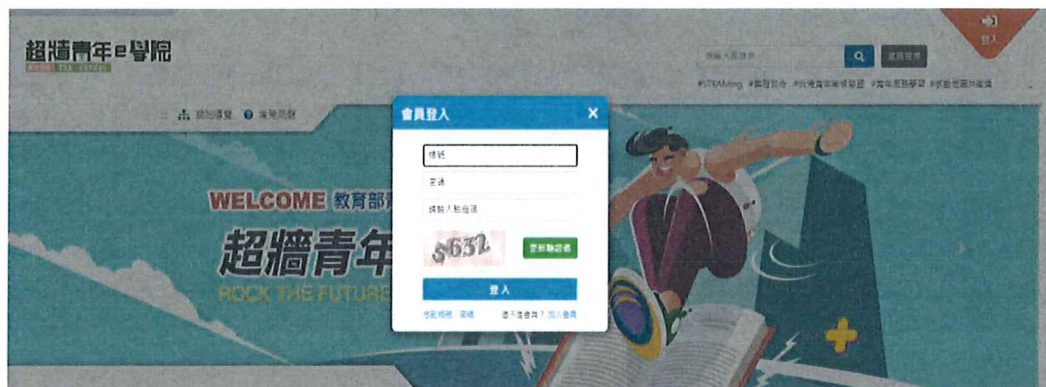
超牆青年e學院

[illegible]

登入

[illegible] 進階搜尋

#STEAMing #閱讀整合 #台灣青年學習聯盟 #青年視野學習 #校園電子報 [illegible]

網站導覽 常見問題

會員登入 ×

帳號

密碼

請輸入驗證碼

5632

更新驗證碼

登入

忘記帳號 密碼

還不是會員？加入會員

WELCOME 教育部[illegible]

超牆青年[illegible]

ROCK THE FUTURE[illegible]